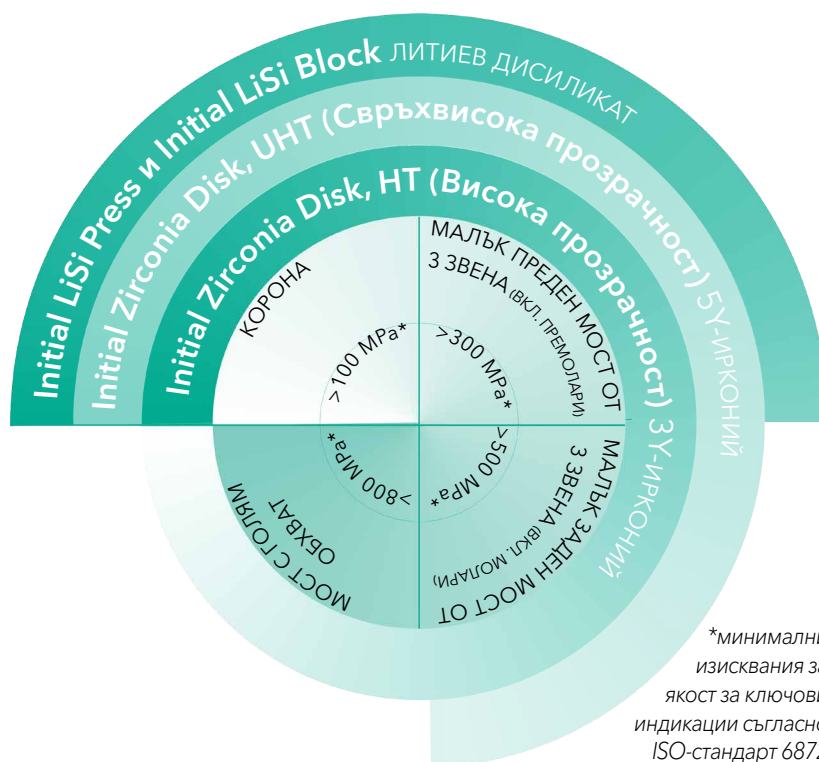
Initial LiSi Press и Initial LiSi Block ЛИТИЕВ ДИСИЛИКАТ

Initial Zirconia Disk, UHT (Свръхвисока прозрачност) 5Y-ИРКОНИЙ

Initial Zirconia Disk, HT (Висока прозрачност) 3Y-ИРКОНИЙ

КОРОНА

>100 MPa*

МАЛЪК ПРЕДЕН МОСТ ОТ 3 ЗВЕНА (ВКЛ. ПРЕМОЛАРИ)

>300 MPa*

МОСТ С ГОЛЯМ ОБХВАТ

>800 MPa*

МАЛЪК ЗАДЕН МОСТ ОТ 3 ЗВЕНА (ВКЛ. МОЛАРИ)

>500 MPa*

*минималн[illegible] изисквания з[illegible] якост за ключов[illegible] индикации съгласно ISO-стандарт 687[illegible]